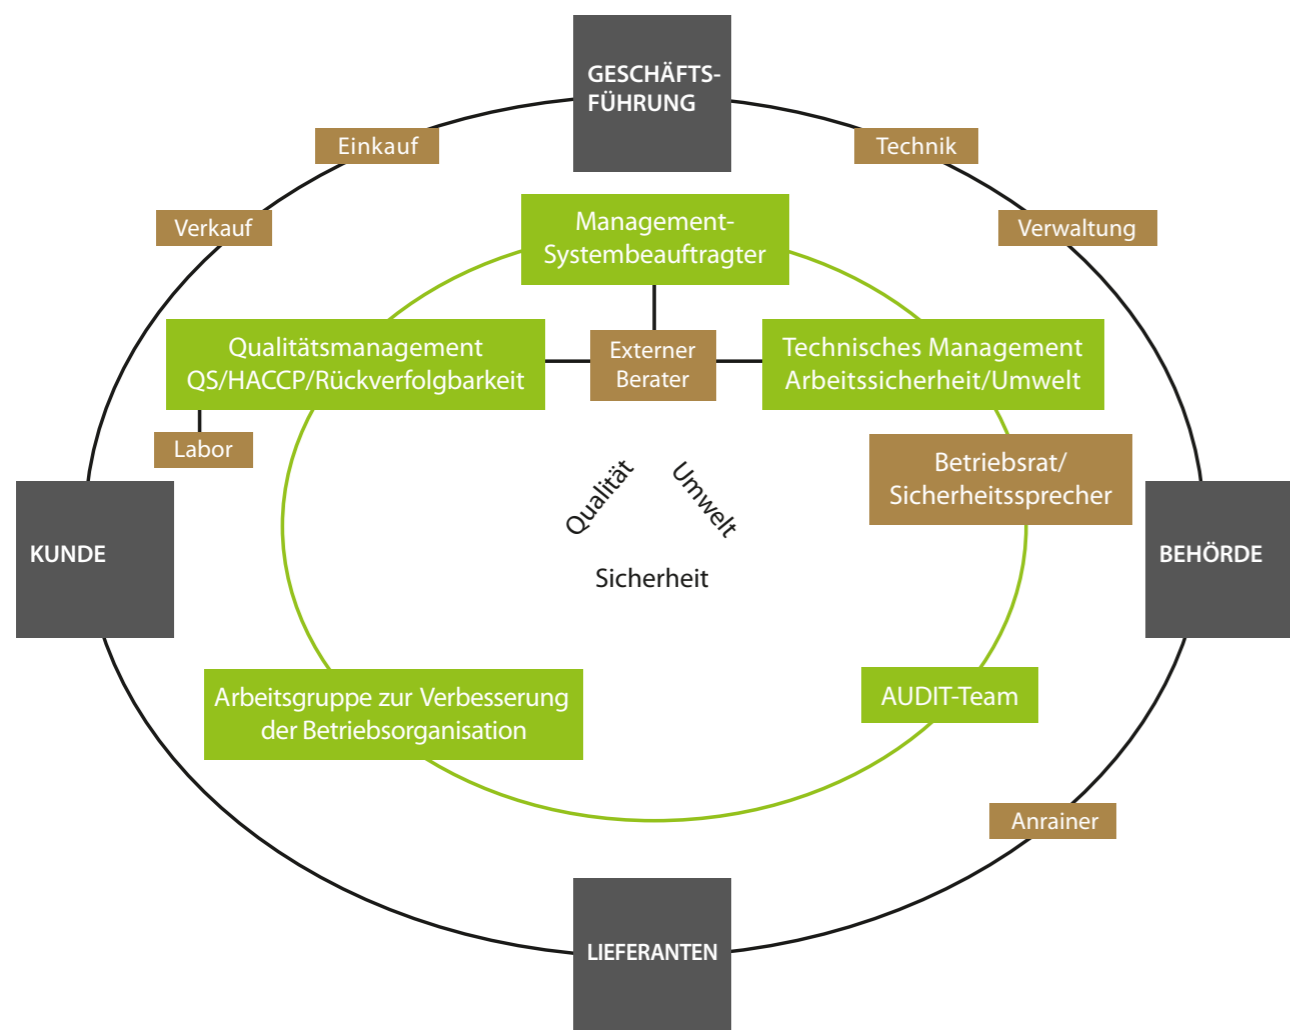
GESCHÄFTS-FÜHRUNG

Einkauf

Technik

Verkauf

Verwaltung

Management-Systembeauftragter

Qualitätsmanagement QS/HACCP/Rückverfolgbarkeit

Externer Berater

Technisches Management Arbeitssicherheit/Umwelt

Labor

Betriebsrat/ Sicherheitssprecher

Qualität

Umwelt

Sicherheit

KUNDE

BEHÖRDE

Arbeitsgruppe zur Verbesserung der Betriebsorganisation

AUDIT-Team

Anrainer

LIEFERANTEN